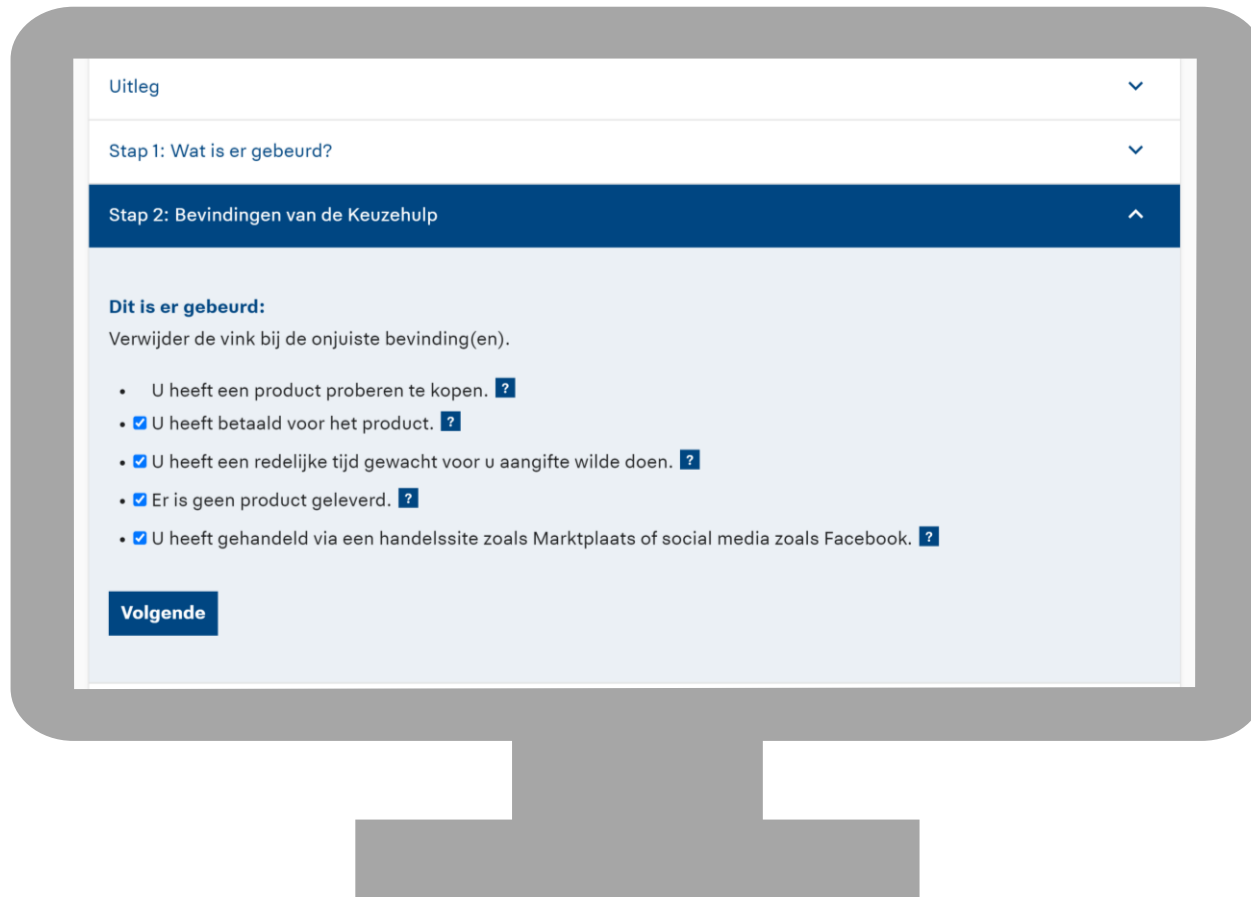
Uitleg

Stap 1: Wat is er gebeurd?

Stap 2: Bevindingen van de Keuzehulp

**Dit is er gebeurd:**
Verwijder de vink bij de onjuiste bevinding(en).

- U heeft een product proberen te kopen. ?
- ☑ U heeft betaald voor het product. ?
- ☑ U heeft een redelijke tijd gewacht voor u aangifte wilde doen. ?
- ☑ Er is geen product geleverd. ?
- ☑ U heeft gehandeld via een handelssite zoals Marktplaats of social media zoals Facebook. ?

Volgende